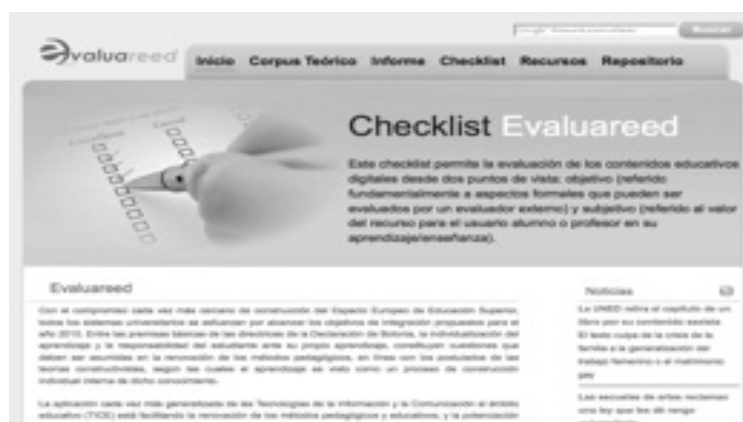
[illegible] Buscar

evaluareed

Inicio Corpus Teórico Informe Checklist Recursos Repositorio

Checklist Evaluareed

Este checklist permite la evaluación de los contenidos educativos digitales desde dos puntos de vista: objetivo (referido fundamentalmente a aspectos formales que pueden ser evaluados por un evaluador externo) y subjetivo (referido al valor del recurso para el usuario alumno o profesor en su aprendizaje/enseñanza).

Evaluareed

Con el compromiso cada vez más cercano de construcción del Espacio Europeo de Educación Superior, todos los sistemas universitarios se esfuerzan por alcanzar los objetivos de integración propuestos para el año 2010. Entre las premisas básicas de las directrices de la Declaración de Bolonia, la individualización del aprendizaje y la responsabilidad del estudiante ante su propio aprendizaje, constituyen cuestiones que deben ser asumidas en la renovación de los métodos pedagógicos, en línea con los postulados de las teorías constructivistas, según las cuales el aprendizaje es visto como un proceso de construcción individual interna de dicho conocimiento.

La aplicación cada vez más generalizada de las Tecnologías de la Información y la Comunicación al ámbito educativo (TICE) está facilitando la renovación de los métodos pedagógicos y educativos, y la potenciación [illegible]

Noticias

La UNED retira el capítulo de un libro por su contenido sexista. El texto culpa de la crisis de la familia a la generalización del trabajo femenino y al matrimonio gay

Las escuelas de artes reclaman una ley que les dé rango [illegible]